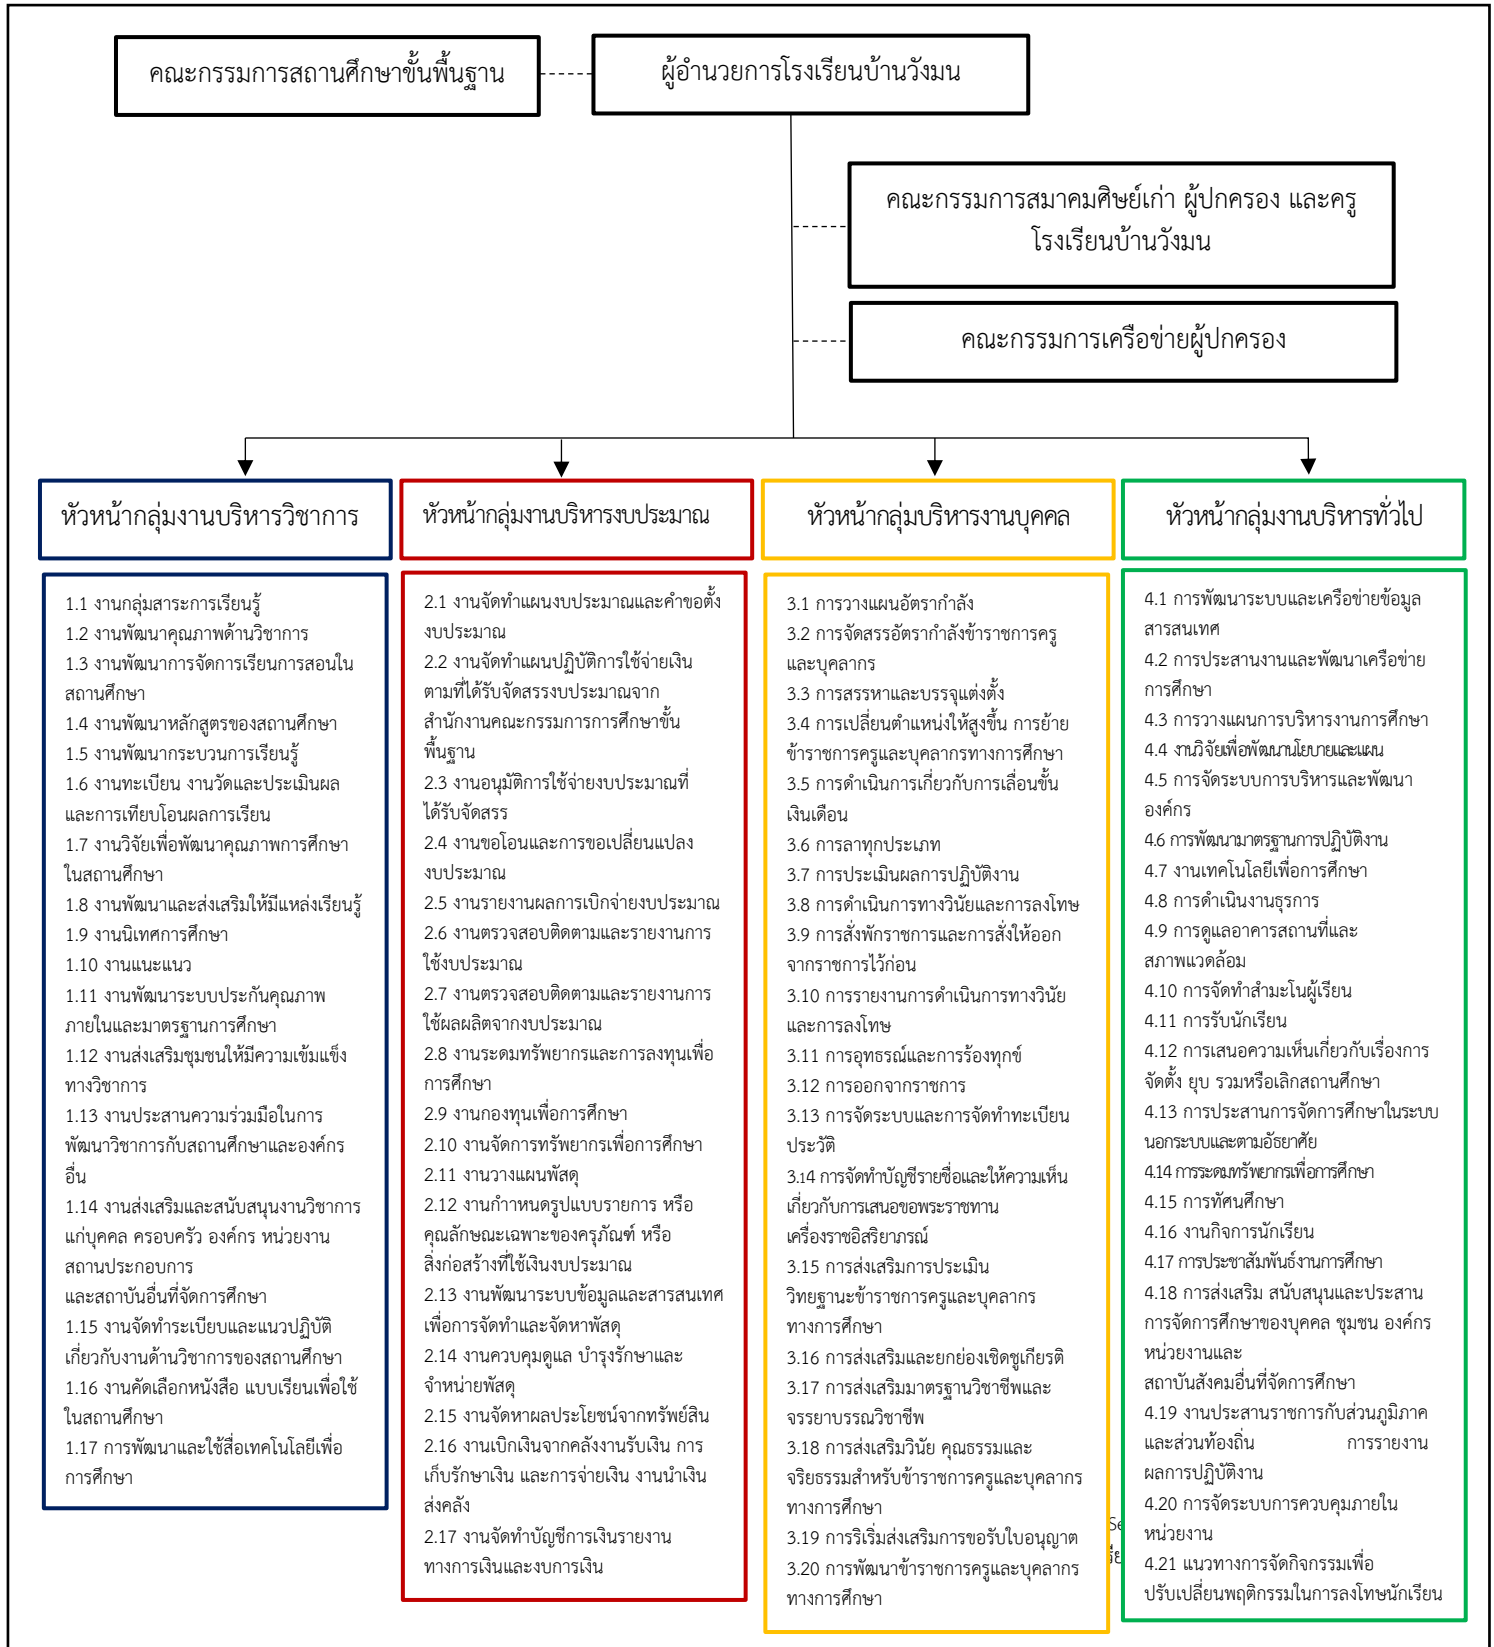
คณะกรรมการสถานศึกษาขั้นพื้นฐาน

ผู้อำนวยการโรงเรียนบ้านวังมน

คณะกรรมการสมาคมศิษย์เก่า ผู้ปกครอง และครู โรงเรียนบ้านวังมน

คณะกรรมการเครือข่ายผู้ปกครอง

หัวหน้ากลุ่มงานบริหารวิชาการ

1.1 งานกลุ่มสาระการเรียนรู้
1.2 งานพัฒนาคุณภาพด้านวิชาการ
1.3 งานพัฒนาการจัดการเรียนการสอนในสถานศึกษา
1.4 งานพัฒนาหลักสูตรของสถานศึกษา
1.5 งานพัฒนากระบวนการเรียนรู้
1.6 งานทะเบียน งานวัดและประเมินผลและการเทียบโอนผลการเรียน
1.7 งานวิจัยเพื่อพัฒนาคุณภาพการศึกษาในสถานศึกษา
1.8 งานพัฒนาและส่งเสริมให้มีแหล่งเรียนรู้
1.9 งานนิเทศการศึกษา
1.10 งานแนะแนว
1.11 งานพัฒนาระบบประกันคุณภาพภายในและมาตรฐานการศึกษา
1.12 งานส่งเสริมชุมชนให้มีความเข้มแข็งทางวิชาการ
1.13 งานประสานความร่วมมือในการพัฒนาวิชาการกับสถานศึกษาและองค์กรอื่น
1.14 งานส่งเสริมและสนับสนุนงานวิชาการแก่บุคคล ครอบครัว องค์กร หน่วยงาน สถานประกอบการ
และสถาบันอื่นที่จัดการศึกษา
1.15 งานจัดทำระเบียบและแนวปฏิบัติเกี่ยวกับงานด้านวิชาการของสถานศึกษา
1.16 งานคัดเลือกหนังสือ แบบเรียนเพื่อใช้ในสถานศึกษา
1.17 การพัฒนาและใช้สื่อเทคโนโลยีเพื่อการศึกษา

หัวหน้ากลุ่มงานบริหารงบประมาณ

2.1 งานจัดทำแผนงบประมาณและคำขอตั้งงบประมาณ
2.2 งานจัดทำแผนปฏิบัติการใช้จ่ายเงินตามที่ได้รับจัดสรรงบประมาณจากสำนักงานคณะกรรมการการศึกษาขั้นพื้นฐาน
2.3 งานอนุมัติการใช้จ่ายงบประมาณที่ได้รับจัดสรร
2.4 งานขอโอนและการขอเปลี่ยนแปลงงบประมาณ
2.5 งานรายงานผลการเบิกจ่ายงบประมาณ
2.6 งานตรวจสอบติดตามและรายงานการใช้งบประมาณ
2.7 งานตรวจสอบติดตามและรายงานการใช้ผลผลิตจากงบประมาณ
2.8 งานระดมทรัพยากรและการลงทุนเพื่อการศึกษา
2.9 งานกองทุนเพื่อการศึกษา
2.10 งานจัดการทรัพยากรเพื่อการศึกษา
2.11 งานวางแผนพัสดุ
2.12 งานกำหนดรูปแบบรายการ หรือคุณลักษณะเฉพาะของครุภัณฑ์ หรือสิ่งก่อสร้างที่ใช้เงินงบประมาณ
2.13 งานพัฒนาระบบข้อมูลและสารสนเทศเพื่อการจัดทำและจัดหาพัสดุ
2.14 งานควบคุมดูแล บำรุงรักษาและจำหน่ายพัสดุ
2.15 งานจัดหาผลประโยชน์จากทรัพย์สิน
2.16 งานเบิกเงินจากคลังงานรับเงิน การเก็บรักษาเงิน และการจ่ายเงิน งานนำเงินส่งคลัง
2.17 งานจัดทำบัญชีการเงินรายงานทางการเงินและงบการเงิน

หัวหน้ากลุ่มบริหารงานบุคคล

3.1 การวางแผนอัตรากำลัง
3.2 การจัดสรรอัตรากำลังข้าราชการครูและบุคลากร
3.3 การสรรหาและบรรจุแต่งตั้ง
3.4 การเปลี่ยนตำแหน่งให้สูงขึ้น การย้ายข้าราชการครูและบุคลากรทางการศึกษา
3.5 การดำเนินการเกี่ยวกับการเลื่อนขั้นเงินเดือน
3.6 การลาทุกประเภท
3.7 การประเมินผลการปฏิบัติงาน
3.8 การดำเนินการทางวินัยและการลงโทษ
3.9 การสั่งพักราชการและการสั่งให้ออกจากราชการไว้ก่อน
3.10 การรายงานการดำเนินการทางวินัยและการลงโทษ
3.11 การอุทธรณ์และการร้องทุกข์
3.12 การออกจากราชการ
3.13 การจัดระบบและการจัดทำทะเบียนประวัติ
3.14 การจัดทำบัญชีรายชื่อและให้ความเห็นเกี่ยวกับการเสนอขอพระราชทานเครื่องราชอิสริยาภรณ์
3.15 การส่งเสริมการประเมินวิทยฐานะข้าราชการครูและบุคลากรทางการศึกษา
3.16 การส่งเสริมและยกย่องเชิดชูเกียรติ
3.17 การส่งเสริมมาตรฐานวิชาชีพและจรรยาบรรณวิชาชีพ
3.18 การส่งเสริมวินัย คุณธรรมและจริยธรรมสำหรับข้าราชการครูและบุคลากรทางการศึกษา
3.19 การริเริ่มส่งเสริมการขอรับใบอนุญาต
3.20 การพัฒนาข้าราชการครูและบุคลากรทางการศึกษา

หัวหน้ากลุ่มงานบริหารทั่วไป

4.1 การพัฒนาระบบและเครือข่ายข้อมูลสารสนเทศ
4.2 การประสานงานและพัฒนาเครือข่ายการศึกษา
4.3 การวางแผนการบริหารงานการศึกษา
4.4 งานวิจัยเพื่อพัฒนานโยบายและแผน
4.5 การจัดระบบการบริหารและพัฒนาองค์กร
4.6 การพัฒนามาตรฐานการปฏิบัติงาน
4.7 งานเทคโนโลยีเพื่อการศึกษา
4.8 การดำเนินงานธุรการ
4.9 การดูแลอาคารสถานที่และสภาพแวดล้อม
4.10 การจัดทำสำมะโนผู้เรียน
4.11 การรับนักเรียน
4.12 การเสนอความเห็นเกี่ยวกับเรื่องการจัดตั้ง ยุบ รวมหรือเลิกสถานศึกษา
4.13 การประสานการจัดการศึกษาในระบบนอกระบบและตามอัธยาศัย
4.14 การระดมทรัพยากรเพื่อการศึกษา
4.15 การทัศนศึกษา
4.16 งานกิจการนักเรียน
4.17 การประชาสัมพันธ์งานการศึกษา
4.18 การส่งเสริม สนับสนุนและประสานการจัดการศึกษาของบุคคล ชุมชน องค์กร หน่วยงานและ
สถาบันสังคมอื่นที่จัดการศึกษา
4.19 งานประสานราชการกับส่วนภูมิภาคและส่วนท้องถิ่น การรายงานผลการปฏิบัติงาน
4.20 การจัดระบบการควบคุมภายในหน่วยงาน
4.21 แนวทางการจัดกิจกรรมเพื่อปรับเปลี่ยนพฤติกรรมในการลงโทษนักเรียน